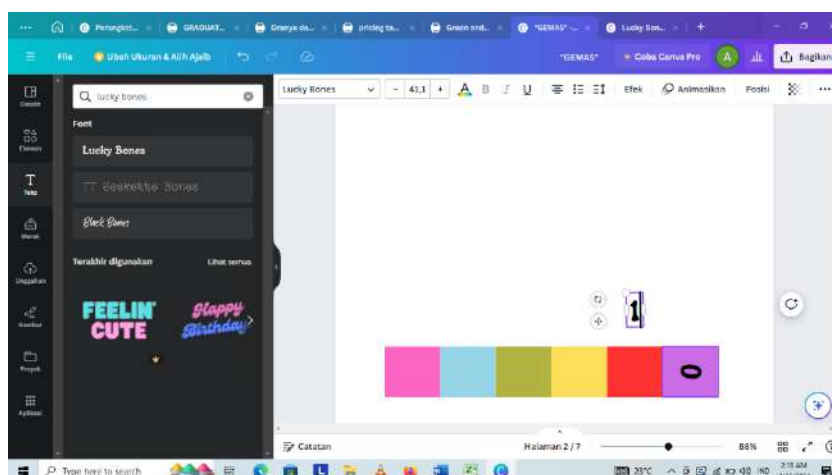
Pemegkot... GRADUAT... Oranye da... pricing ta... Green and... "GEMAS" -... Lucky Bon...

File Ubah Ukuran & Alih Ajaib "GEMAS" Coba Canva Pro A Bagikan

Desain
Elemen
Teks
Merek
Unggahan
Gambar
Proyek
Aplikasi

lucky bones

Font

Lucky Bones

TT Basketo Bones

Black Bones

Terakhir digunakan Lihat semua

FEELIN' CUTE

Happy Birthday

Lucky Bones 41,1 Efek Animasikan Posisi

1

0

Catatan Halaman 2 / 7 88%

Type here to search 29°C IND 2:11 AM